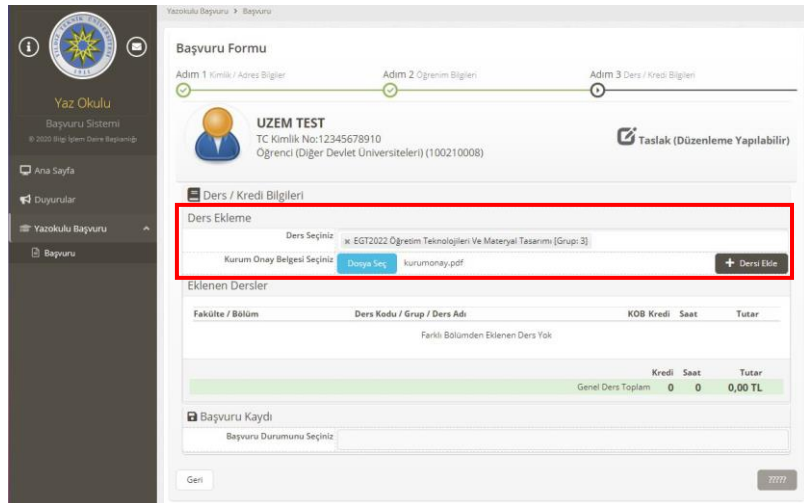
Yazokulu Başvuru > Başvuru

Yaz Okulu
Başvuru Sistemi
© 2020 Bilgi İşlem Daire Başkanlığı

Ana Sayfa
Duyurular
Yazokulu Başvuru
Başvuru

Başvuru Formu

Adım 1 Kimlik / Adres Bilgiler
Adım 2 Öğrenim Bilgileri
Adım 3 Ders / Kredi Bilgileri

UZEM TEST
TC Kimlik No:12345678910
Öğrenci (Diğer Devlet Üniversiteleri) (100210008)

Taslak (Düzenleme Yapılabilir)

Ders / Kredi Bilgileri

Ders Ekleme

Ders Seçiniz × EGT2022 Öğretim Teknolojileri Ve Materyal Tasarımı [Grup: 3]

Kurum Onay Belgesi Seçiniz Dosya Seç kurumonay.pdf

+ Dersi Ekle

Eklenen Dersler

| Fakülte / Bölüm | Ders Kodu / Grup / Ders Adı | KOB Kredi | Saat | Tutar |
|---|---|---|---|---|
| | Farklı Bölümden Eklenen Ders Yok | | | |
| | | Kredi | Saat | Tutar |
| | Genel Ders Toplamı | 0 | 0 | 0,00 TL |

Başvuru Kaydı

Başvuru Durumunu Seçiniz

Geri

?????